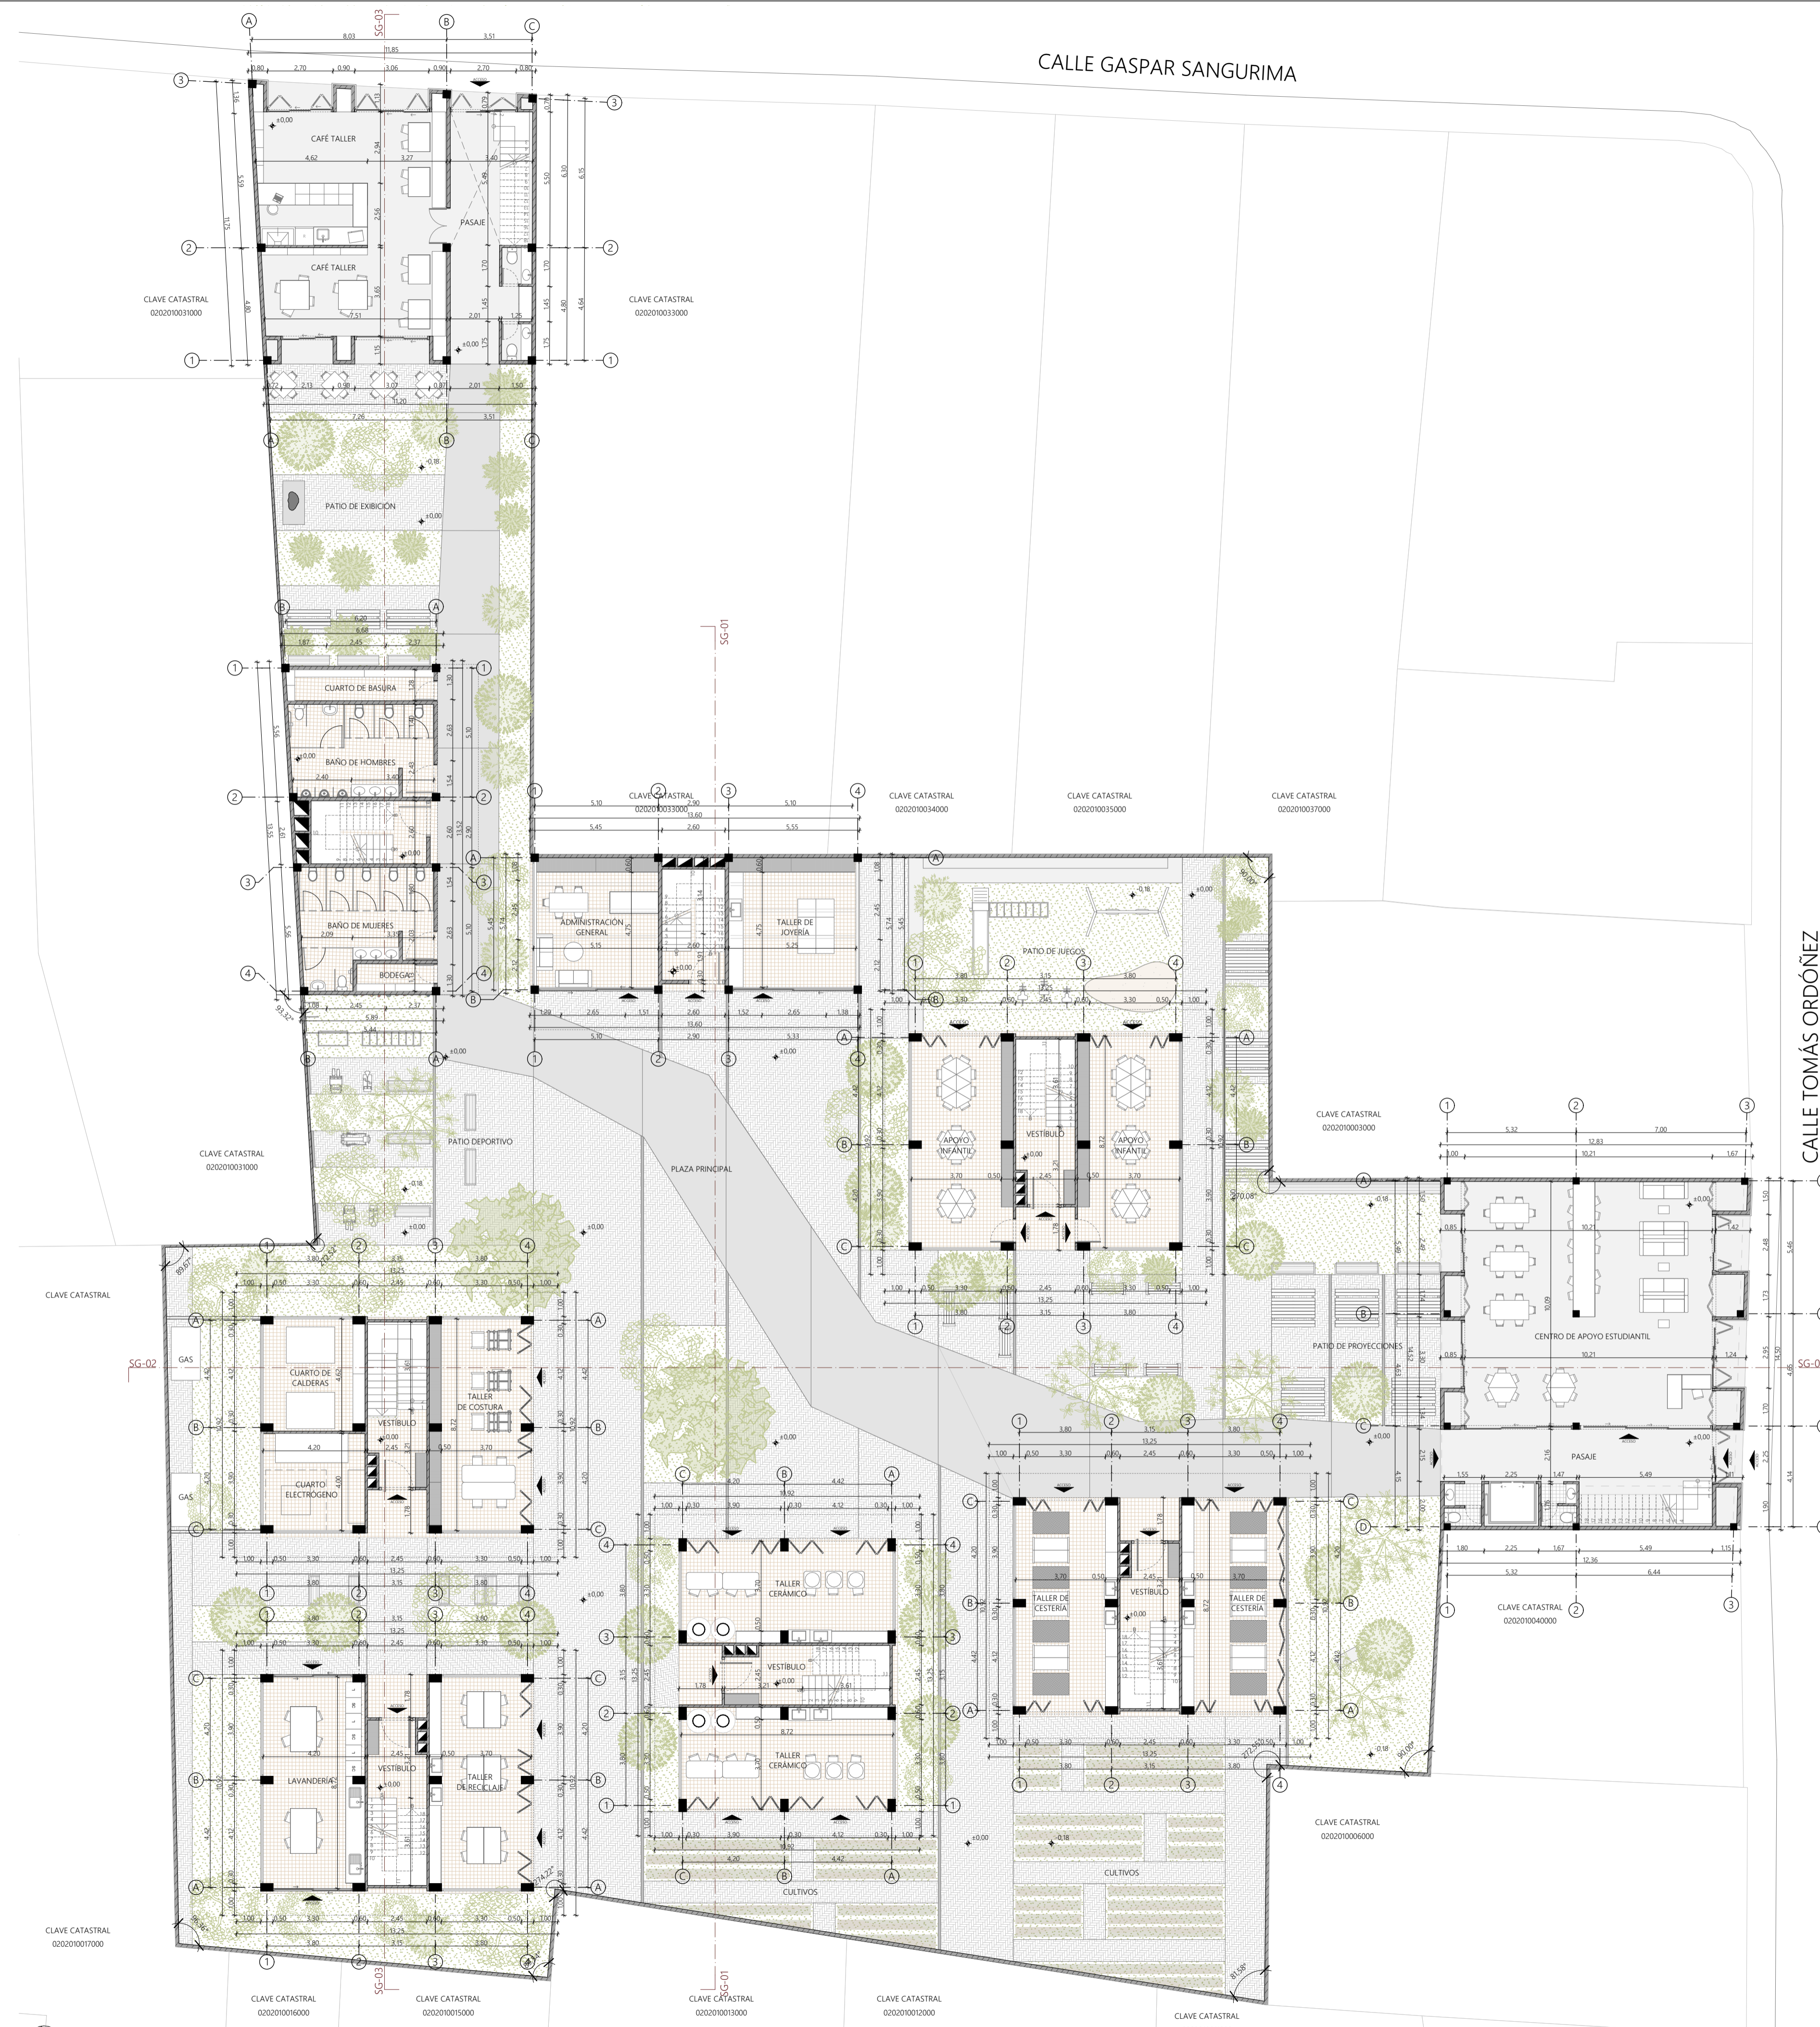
CALLE GASPAR SANGURIMA

CALLE TOMÁS ORDÓÑEZ

CAFÉ TALLER

CAFÉ TALLER

PASAJE

CLAVE CATASTRAL
0202010031000

CLAVE CATASTRAL
0202010033000

PATIO DE EXIBICIÓN

CUARTO DE BASURA

BAÑO DE HOMBRES

BAÑO DE MUJERES

BODEGA

CLAVE CATASTRAL
0202010033000

CLAVE CATASTRAL
0202010034000

CLAVE CATASTRAL
0202010035000

CLAVE CATASTRAL
0202010037000

ADMINISTRACIÓN GENERAL

TALLER DE JOYERÍA

PATIO DE JUEGOS

APOYO INFANTIL

VESTÍBULO

APOYO INFANTIL

PATIO DEPORTIVO

PLAZA PRINCIPAL

CLAVE CATASTRAL
0202010031000

CLAVE CATASTRAL
0202010003000

CENTRO DE APOYO ESTUDIANTIL

PATIO DE PROYECCIONES

PASAJE

CLAVE CATASTRAL

GAS

CUARTO DE CALDERAS

VESTÍBULO

TALLER DE COSTURA

GAS

CUARTO ELECTROGENO

TALLER CERÁMICO

VESTÍBULO

TALLER CERÁMICO

TALLER DE CESTERÍA

VESTÍBULO

TALLER DE CESTERÍA

CLAVE CATASTRAL
0202010040000

LAVANDERÍA

VESTÍBULO

TALLER DE RECICLAJE

CULTIVOS

CULTIVOS

CLAVE CATASTRAL
0202010006000

CLAVE CATASTRAL
0202010017000

CLAVE CATASTRAL
0202010016000

CLAVE CATASTRAL
0202010015000

CLAVE CATASTRAL
0202010013000

CLAVE CATASTRAL
0202010012000

CLAVE CATASTRAL

SG-01

SG-02

SG-03